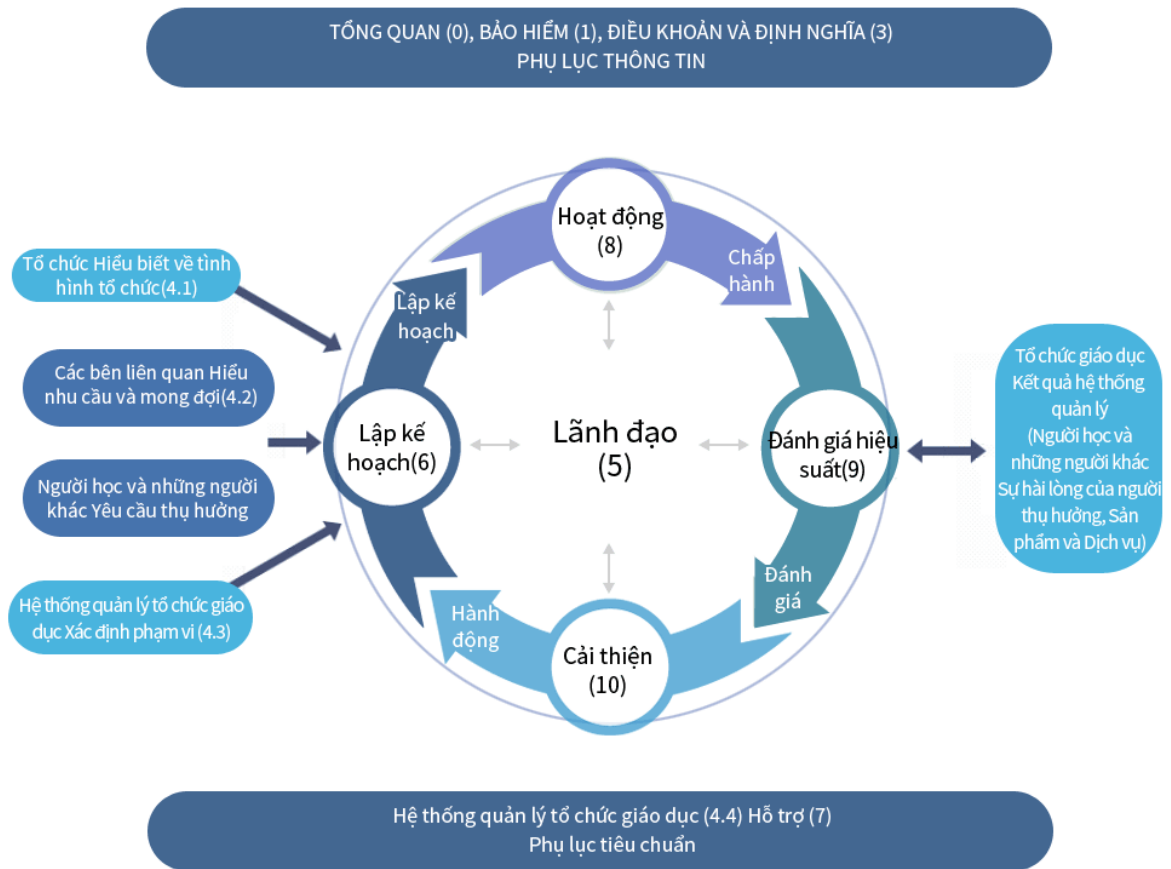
TỔNG QUAN (0), BẢO HIỂM (1), ĐIỀU KHOẢN VÀ ĐỊNH NGHĨA (3)
PHỤ LỤC THÔNG TIN

Tổ chức Hiểu biết về tình hình tổ chức(4.1)

Các bên liên quan Hiểu nhu cầu và mong đợi(4.2)

Người học và những người khác Yêu cầu thụ hưởng

Hệ thống quản lý tổ chức giáo dục Xác định phạm vi (4.3)

Hoạt động
(8)

Chấp hành

Lập kế hoạch

Lập kế hoạch(6)

Lãnh đạo
(5)

Đánh giá hiệu suất(9)

Đánh giá

Hành động

Cải thiện
(10)

Tổ chức giáo dục Kết quả hệ thống quản lý (Người học và những người khác Sự hài lòng của người thụ hưởng, Sản phẩm và Dịch vụ)

Hệ thống quản lý tổ chức giáo dục (4.4) Hỗ trợ (7)
Phụ lục tiêu chuẩn